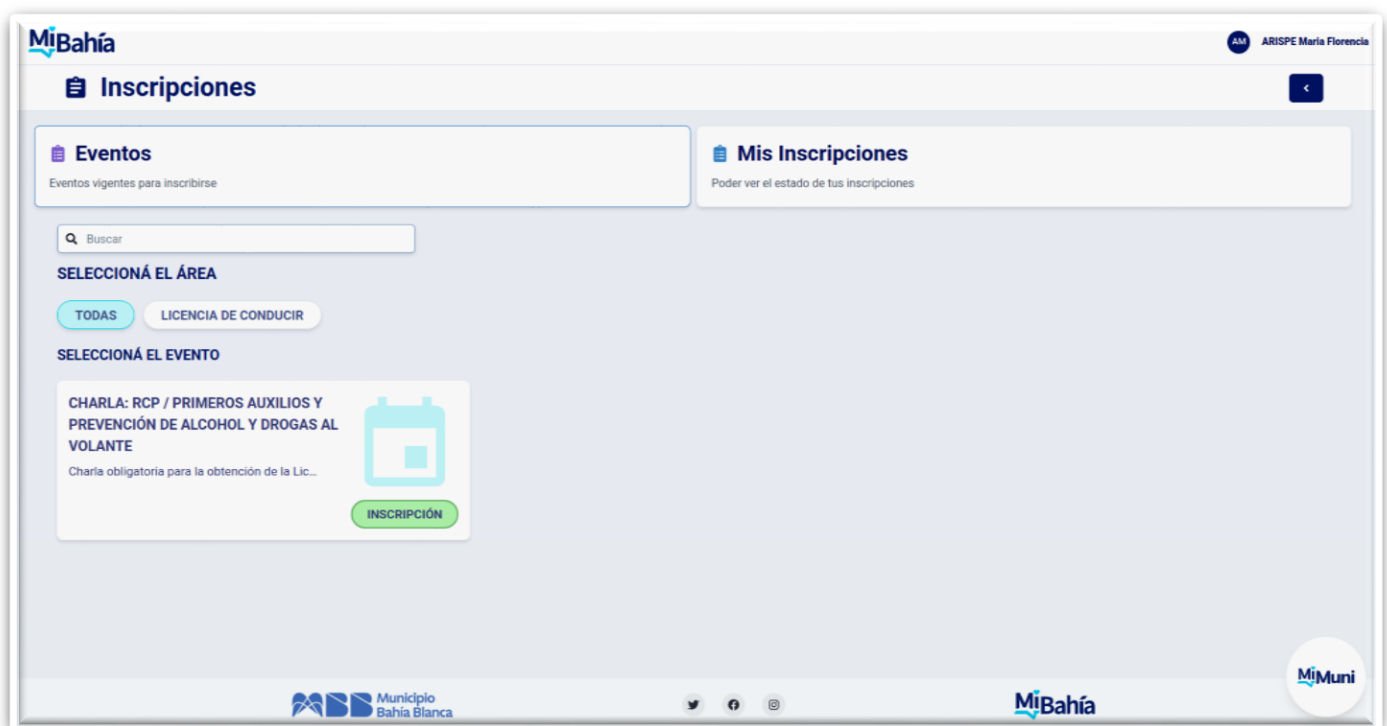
MiBahía

AM ARISPE Maria Florencia

Inscripciones

Eventos
Eventos vigentes para inscribirse

Mis Inscripciones
Poder ver el estado de tus inscripciones

Buscar

SELECCIONÁ EL ÁREA

TODAS LICENCIA DE CONDUCIR

SELECCIONÁ EL EVENTO

CHARLA: RCP / PRIMEROS AUXILIOS Y PREVENCIÓN DE ALCOHOL Y DROGAS AL VOLANTE
Charla obligatoria para la obtención de la Lic...

INSCRIPCIÓN

Municipio Bahía Blanca

MiBahía

MiMuni